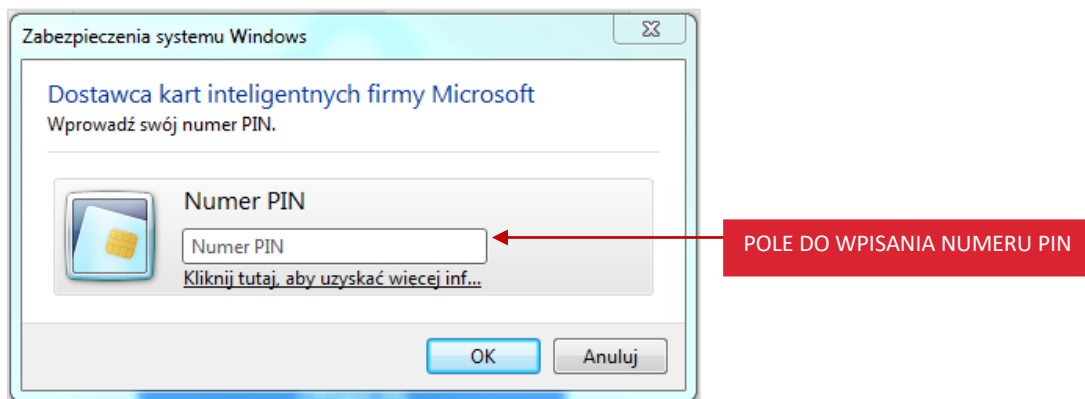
Zabezpieczenia systemu Windows

Dostawca kart inteligentnych firmy Microsoft
Wprowadź swój numer PIN.

Numer PIN
Numer PIN
Kliknij tutaj, aby uzyskać więcej inf...

POLE DO WPISANIA NUMERU PIN

OK
Anuluj